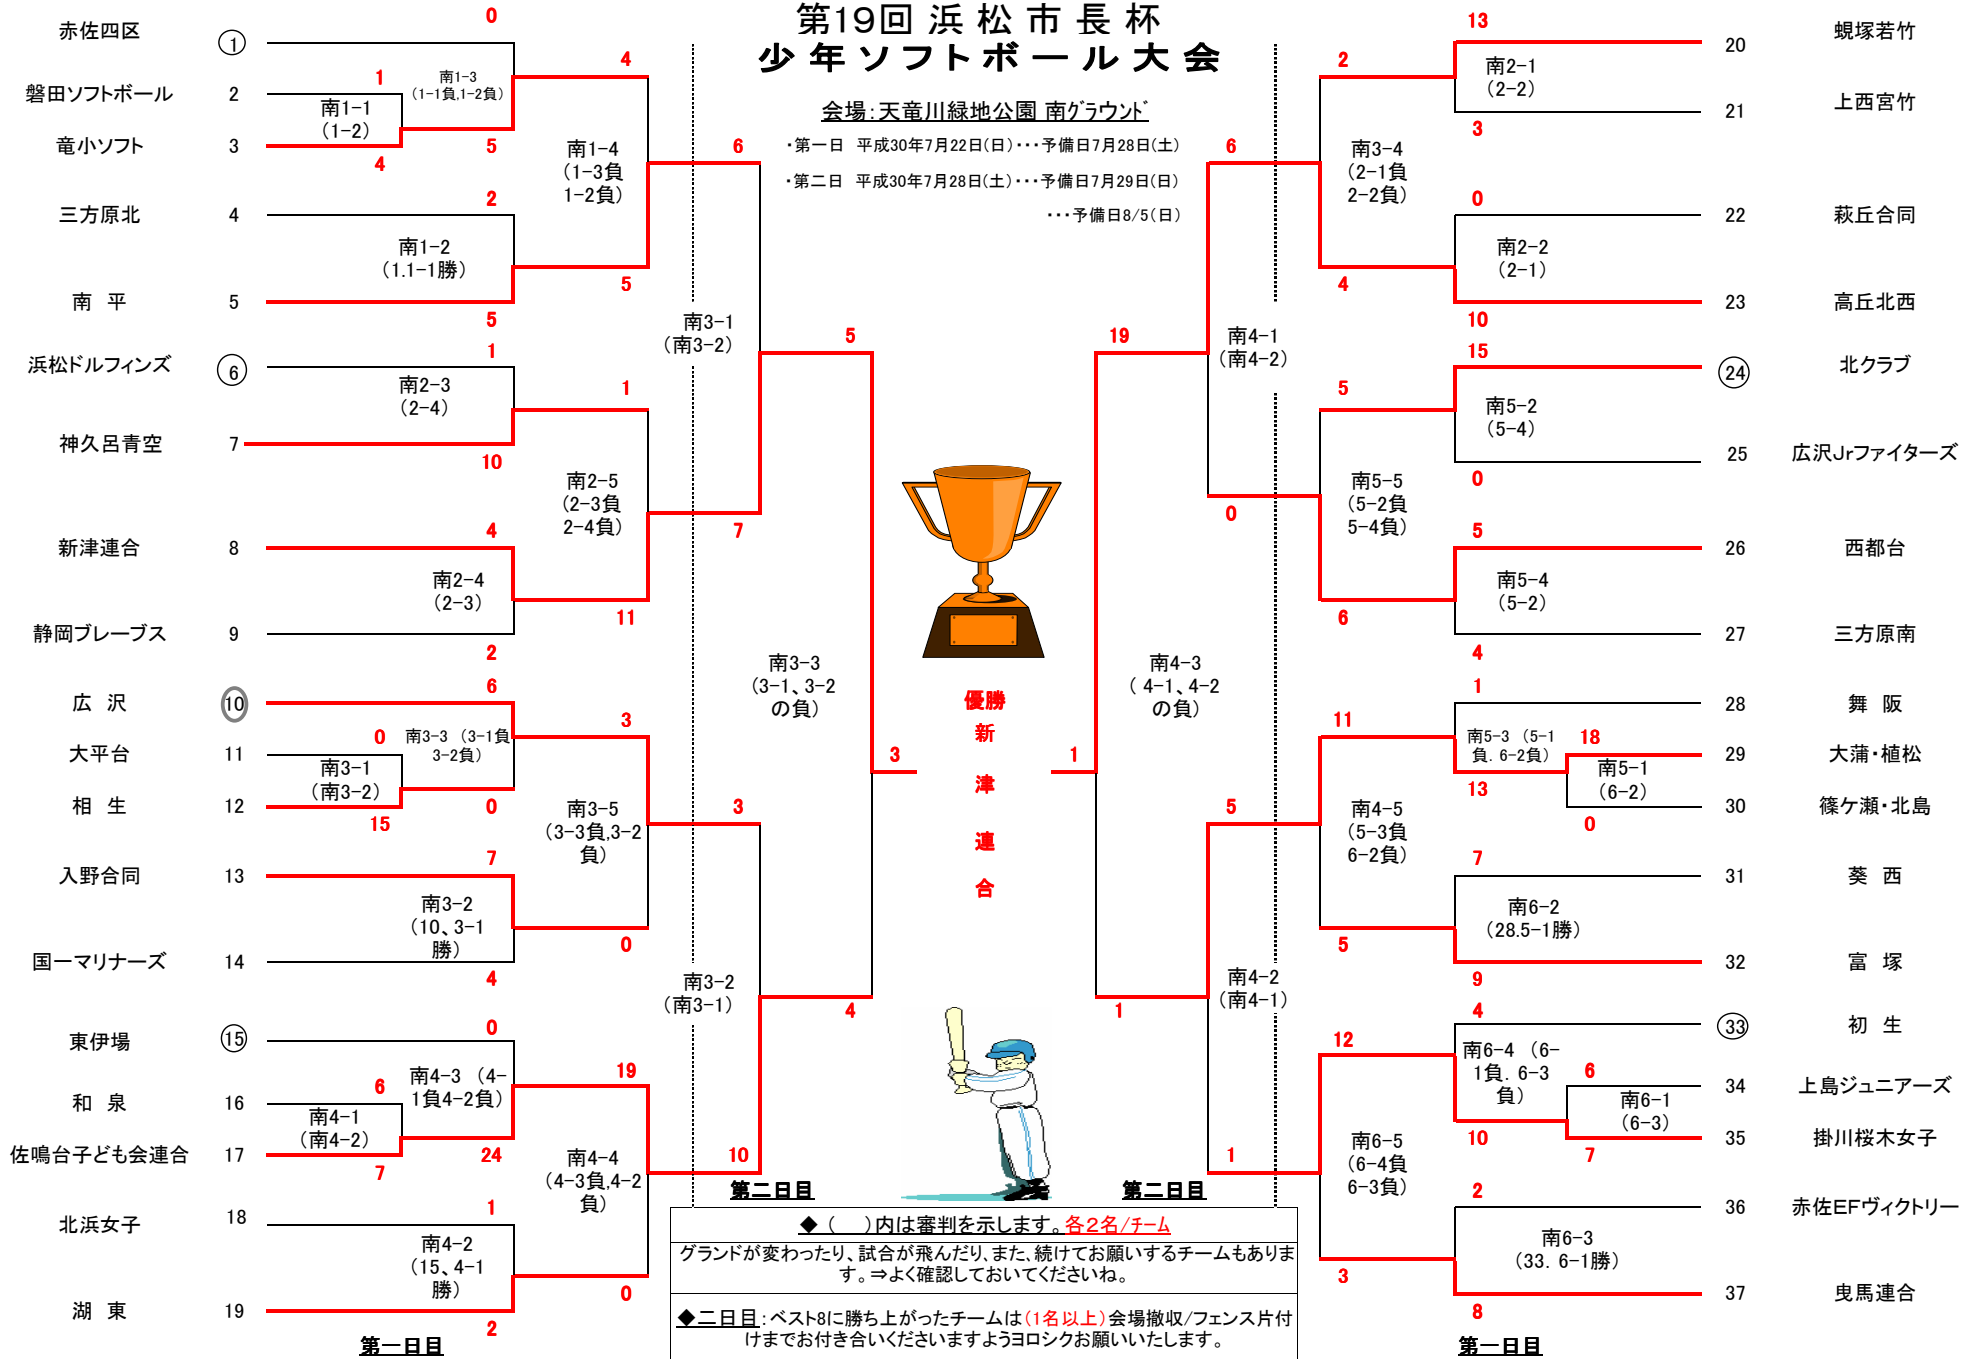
第19回 浜 松 市 長 杯
少 年 ソ フ ト ボ ー ル 大 会

会場:天竜川緑地公園 南グラウンド
・第一日 平成30年7月22日(日)・・・予備日7月28日(土)
・第二日 平成30年7月28日(土)・・・予備日7月29日(日)
・・・予備日8/5(日)

赤佐四区 ① 0
磐田ソフトボール 2 1
竜小ソフト 3 5 4
南1-1 (1-2)
南1-3 (1-1負,1-2負)
4
三方原北 4 2
南1-2 (1.1-1勝)
南 平 5 5
5
南1-4 (1-3負 1-2負)
6
浜松ドルフィンズ ⑥ 1
南2-3 (2-4)
神久呂青空 7 10
1
南2-5 (2-3負 2-4負)
新津連合 8 4
南2-4 (2-3)
静岡ブレーブス 9 2
11
7
南3-1 (南3-2)
5
広 沢 ⑩ 6
大平台 11 0
相 生 12 15 0
南3-1 (南3-2)
南3-3 (3-1負 3-2負)
3
入野合同 13 7
南3-2 (10、3-1勝)
国一マリナーズ 14 4
0
南3-5 (3-3負,3-2負)
3
南3-3 (3-1、3-2の負)
3
東伊場 ⑮ 0
和 泉 16 6
佐鳴台子ども会連合 17 24 7
南4-1 (南4-2)
南4-3 (4-1負4-2負)
19
北浜女子 18 1
南4-2 (15、4-1勝)
湖 東 19 2
0
南4-4 (4-3負,4-2負)
10
南3-2 (南3-1)
4
第一日目
第二日目

優勝
新
津
連
合

13
蜆塚若竹 20
2
南2-1 (2-2)
上西宮竹 21
3
6
南3-4 (2-1負 2-2負)
0
萩丘合同 22
南2-2 (2-1)
4
高丘北西 23
10
19
南4-1 (南4-2)
15
北クラブ ㉔
5
南5-2 (5-4)
広沢Jrファイターズ 25
0
0
南5-5 (5-2負 5-4負)
5
西都台 26
南5-4 (5-2)
6
三方原南 27
4
南4-3 ( 4-1、4-2の負)
1
1
舞 阪 28
11
南5-3 (5-1負. 6-2負)
18
大蒲・植松 29
13
南5-1 (6-2)
篠ケ瀬・北島 30
0
5
南4-5 (5-3負 6-2負)
7
葵 西 31
南6-2 (28.5-1勝)
5
富 塚 32
9
南4-2 (南4-1)
1
4
初 生 ㉝
12
南6-4 (6-1負. 6-3負)
6
上島ジュニアーズ 34
南6-1 (6-3)
10
掛川桜木女子 35
7
1
南6-5 (6-4負 6-3負)
2
赤佐EFヴィクトリー 36
南6-3 (33. 6-1勝)
3
曳馬連合 37
8
第二日目
第一日目

◆( )内は審判を示します。各2名/チーム
グランドが変わったり、試合が飛んだり、また、続けてお願いするチームもあります。⇒よく確認しておいてくださいね。
◆二日目:ベスト8に勝ち上がったチームは(1名以上)会場撤収/フェンス片付けまでお付き合いくださいますようヨロシクお願いいたします。